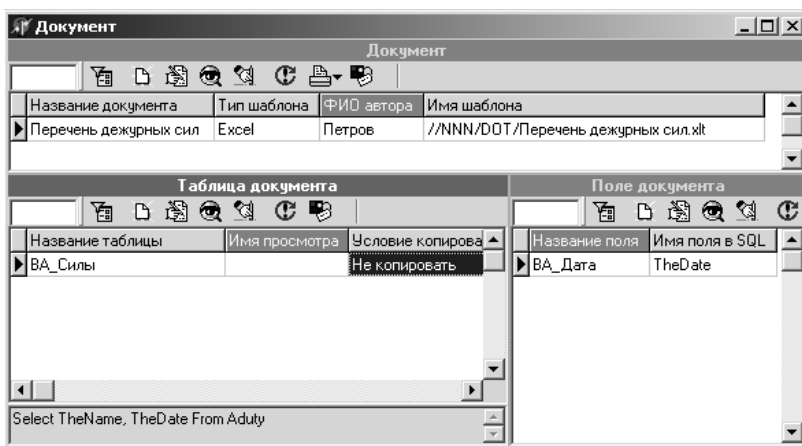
Документ

Документ

| Название документа | Тип шаблона | ФИО автора | Имя шаблона |
|---|---|---|---|
| Перечень дежурных сил | Excel | Петров | //NNN/DOT/Перечень дежурных сил.xlt |

Таблица документа

| Название таблицы | Имя просмотра | Условие копирова |
|---|---|---|
| BA_Силы | | Не копировать |

Select TheName, TheDate From Aduty

Поле документа

| Название поля | Имя поля в SQL |
|---|---|
| BA_Дата | TheDate |